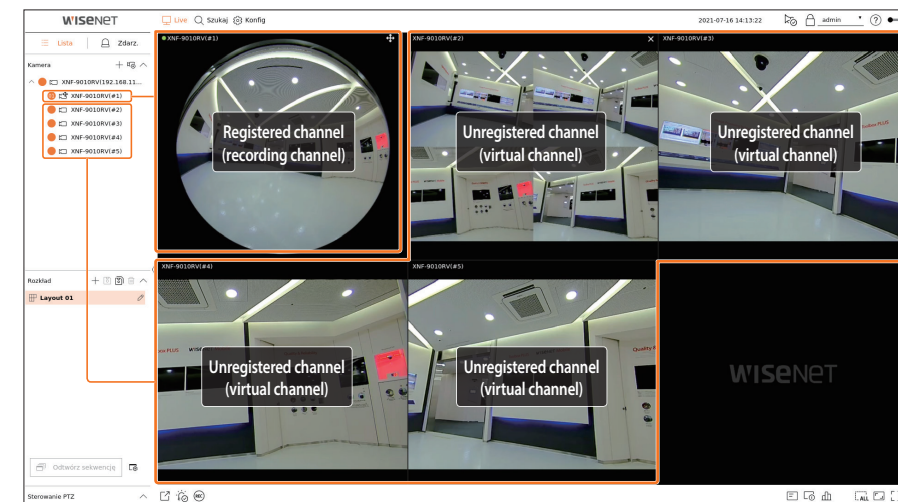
WISENET

Live Szukaj Konfig

2021-07-16 14:13:22

admin

Lista

Zdarz.

Kamera

XNF-9010RV(192.168.11...

XNF-9010RV(#1)

XNF-9010RV(#2)

XNF-9010RV(#3)

XNF-9010RV(#4)

XNF-9010RV(#5)

XNF-9010RV(#1)

Registered channel (recording channel)

XNF-9010RV(#2)

Unregistered channel (virtual channel)

XNF-9010RV(#3)

Unregistered channel (virtual channel)

Rozkład

Layout 01

XNF-9010RV(#4)

Unregistered channel (virtual channel)

XNF-9010RV(#5)

Unregistered channel (virtual channel)

WISENET

Odtwórz sekwencję

Sterowanie PTZ